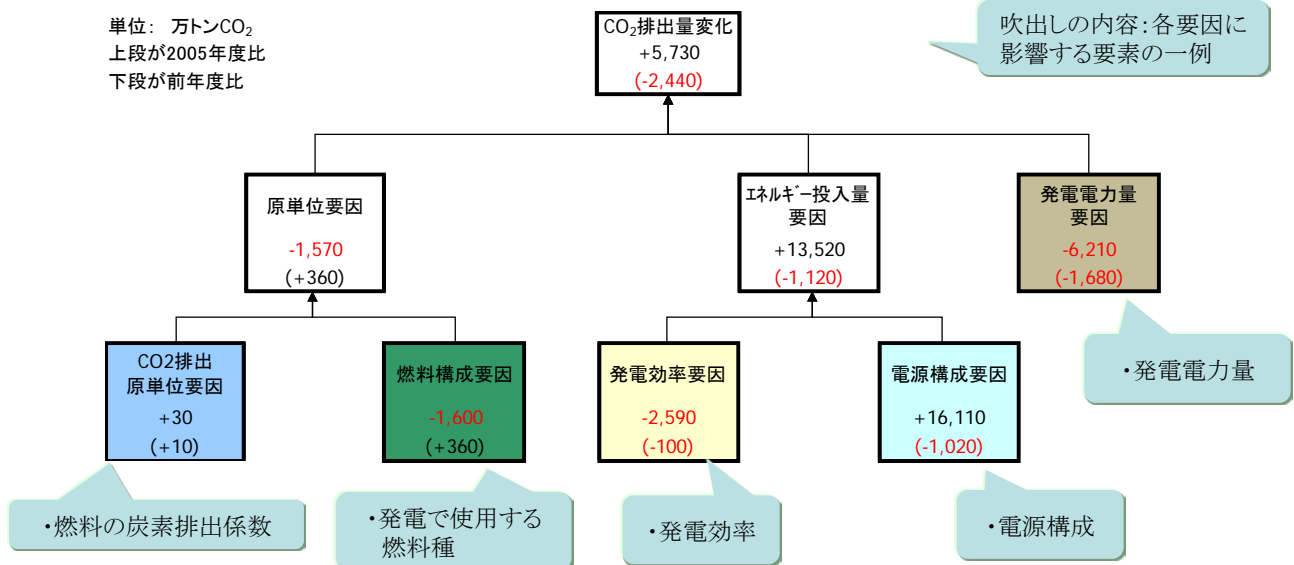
単位： 万トン$CO_2$
上段が2005年度比
下段が前年度比

$CO_2$排出量変化
+5,730
(-2,440)

吹出しの内容:各要因に影響する要素の一例

原単位要因
-1,570
(+360)

ｴﾈﾙｷﾞｰ投入量要因
+13,520
(-1,120)

発電電力量要因
-6,210
(-1,680)

・発電電力量

CO2排出原単位要因
+30
(+10)

燃料構成要因
-1,600
(+360)

発電効率要因
-2,590
(-100)

電源構成要因
+16,110
(-1,020)

・燃料の炭素排出係数

・発電で使用する燃料種

・発電効率

・電源構成